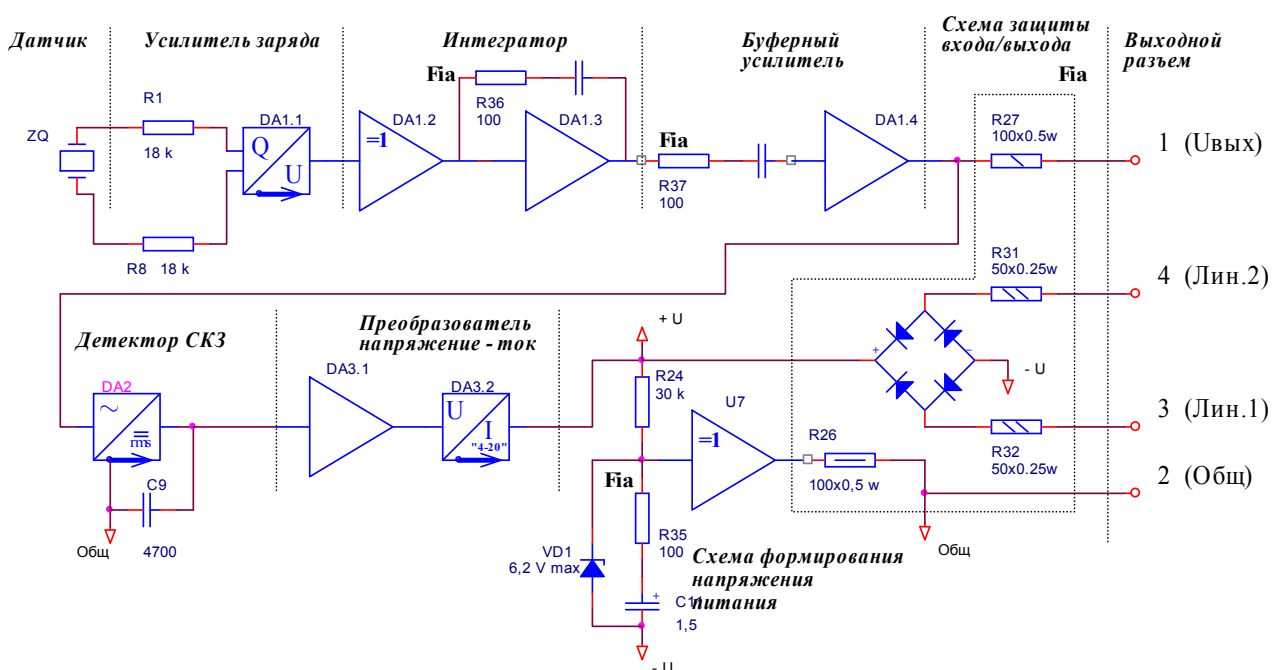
Датчик

Усилитель заряда

Интегратор

Буферный усилитель

Схема защиты входа/выхода

Выходной разъем

Fia

R36
100

DA1.3

ZQ

R1
18 k

DA1.1
Q
U

DA1.2
=1

Fia

R37
100

DA1.4

Fia

R27
100x0.5w

1 (Uвых)

R8 18 k

R31
50x0.25w

4 (Лин.2)

Детектор СКЗ

Преобразователь напряжение - ток

+ U

DA2
~
rms

DA3.1

DA3.2
U
I
"4-20"

R24
30 k

U7
=1

+

-

- U

R32
50x0.25w

3 (Лин.1)

R26
100x0,5 w

2 (Общ)

Fia

C9

Общ

4700

VD1
6,2 V max

R35
100

Схема формирования напряжения питания

C11
1,5

+

Общ

- U